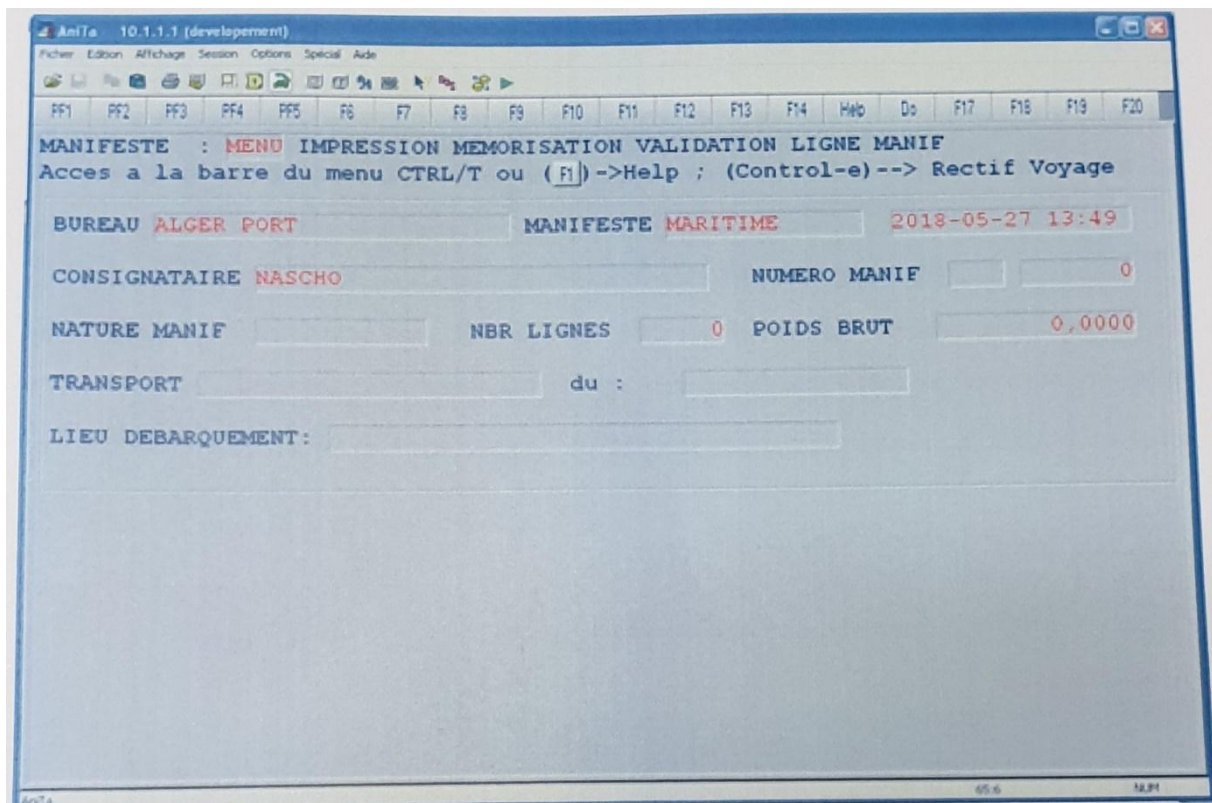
AniTa 10.1.1.1 (developement)

Fichier Edition Affichage Session Options Spécial Aide

PF1 PF2 PF3 PF4 PF5 F6 F7 F8 F9 F10 F11 F12 F13 F14 Help Do F17 F18 F19 F20

MANIFESTE : MENU IMPRESSION MEMORISATION VALIDATION LIGNE MANIF
Acces a la barre du menu CTRL/T ou (F1)->Help ; (Control-e)--> Rectif Voyage

BUREAU ALGER PORT MANIFESTE MARITIME 2018-05-27 13:49

CONSIGNATAIRE NASCHO NUMERO MANIF 0

NATURE MANIF NBR LIGNES 0 POIDS BRUT 0,0000

TRANSPORT du :

LIEU DEBARQUEMENT:

65:6 NUM

AniTa